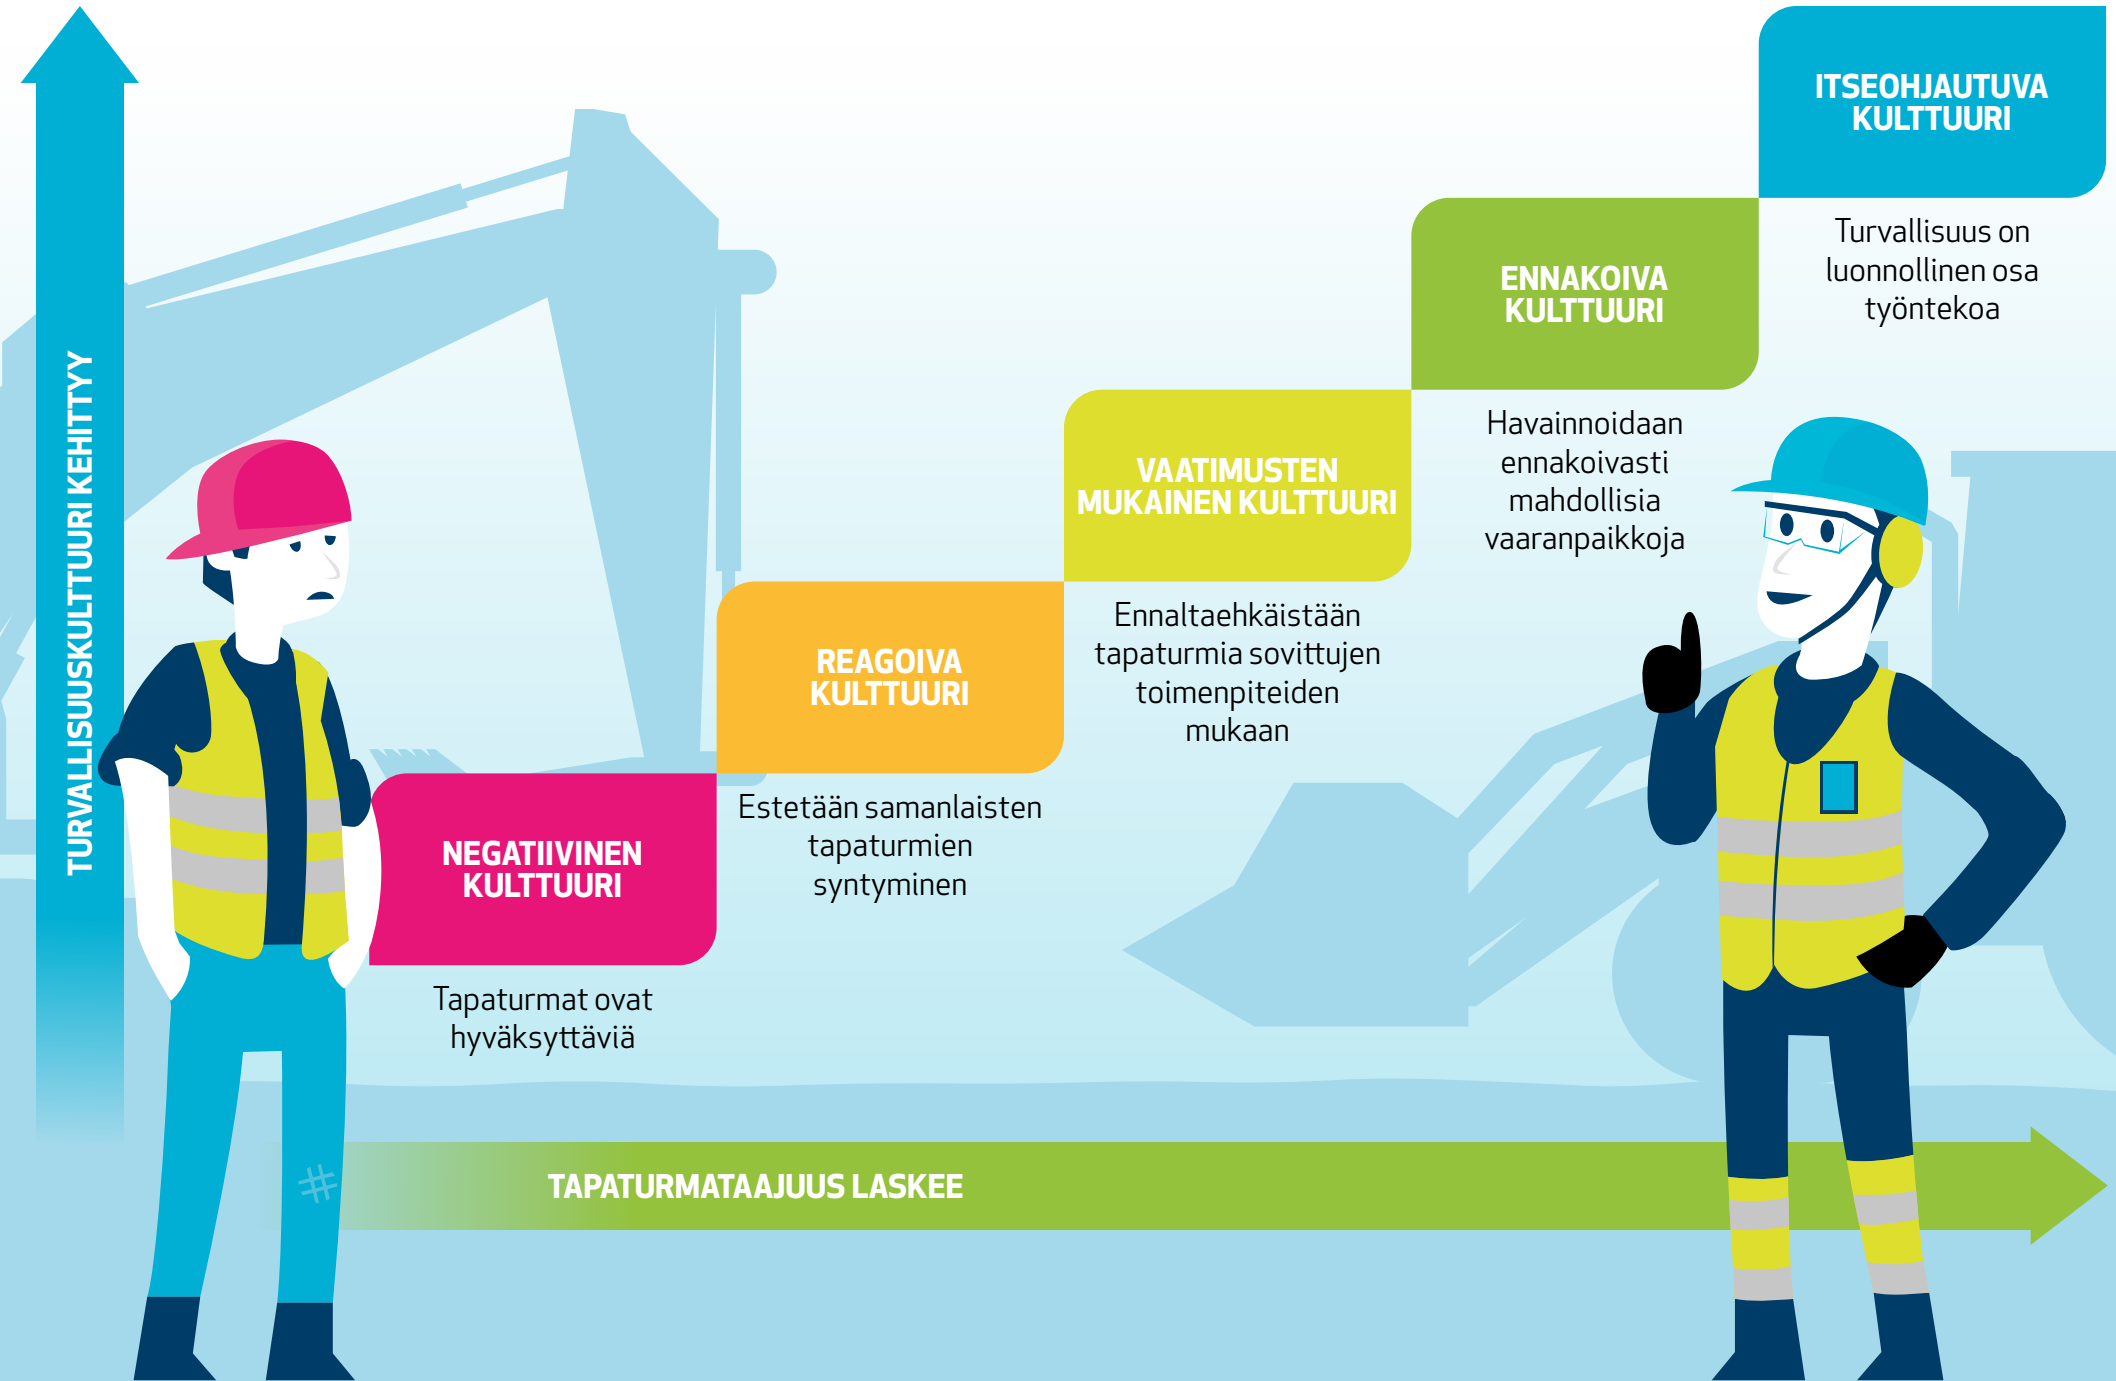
TURVALLISUUSKULTTUURI KEHITTYY

NEGATIIVINEN KULTTUURI

Tapaturmat ovat hyväksyttäviä

REAGOIVA KULTTUURI

Estetään samanlaisten tapaturmien syntyminen

VAATIMUSTEN MUKAINEN KULTTUURI

Ennaltaehkäistään tapaturmia sovittujen toimenpiteiden mukaan

ENNAKOIVA KULTTUURI

Havainnoidaan ennakoivasti mahdollisia vaaranpaikkoja

ITSEOHJAUTUVA KULTTUURI

Turvallisuus on luonnollinen osa työntekoa

TAPATURMATAAJUUS LASKEE